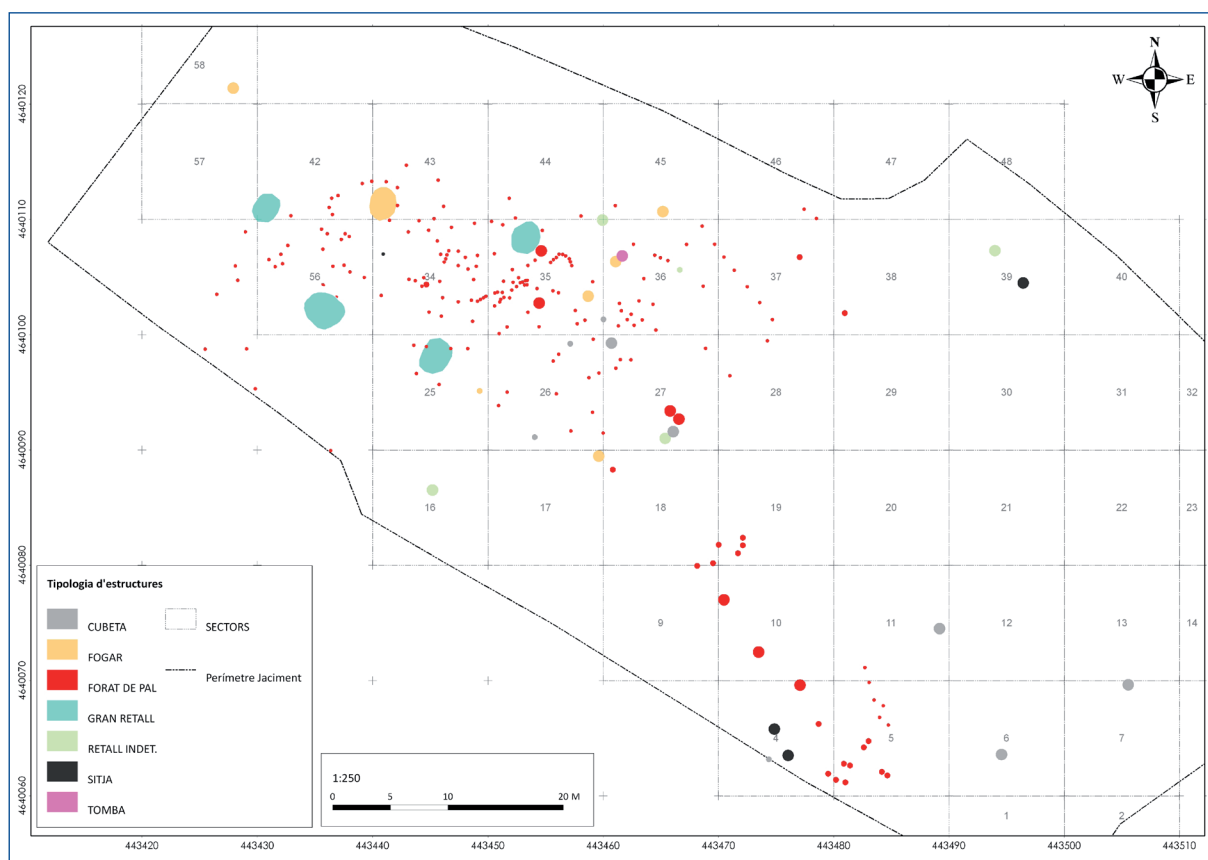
N
W
E
S

58
57
42
43
44
45
46
47
48
56
34
35
36
37
38
39
40
25
26
27
28
29
30
31
32
16
17
18
19
20
21
22
23
9
10
11
12
13
14
4
5
6
7
1
2

4640120
4640110
4640100
4640090
4640080
4640070
4640060

443420
443430
443440
443450
443460
443470
443480
443490
443500
443510

Tipologia d'estructures
CUBETA
FOGAR
FORAT DE PAL
GRAN RETALL
RETALL INDET.
SITJA
TOMBA
SECTORS
Perímetre Jaciment

1:250
0
5
10
20 M